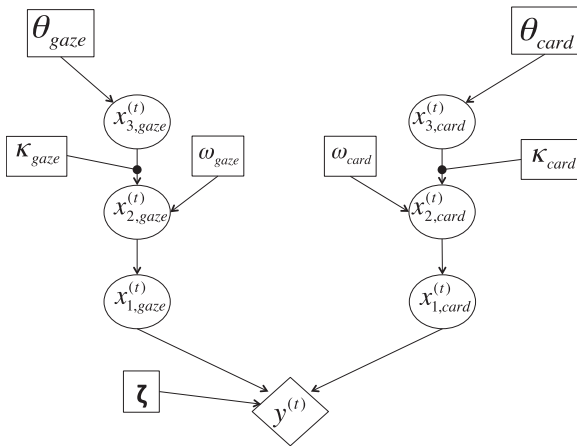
$\theta_{gaze}$

$\theta_{card}$

$x_{3,gaze}^{(t)}$

$x_{3,card}^{(t)}$

$\kappa_{gaze}$

$\omega_{gaze}$

$\omega_{card}$

$\kappa_{card}$

$x_{2,gaze}^{(t)}$

$x_{2,card}^{(t)}$

$x_{1,gaze}^{(t)}$

$x_{1,card}^{(t)}$

$\zeta$

$y^{(t)}$